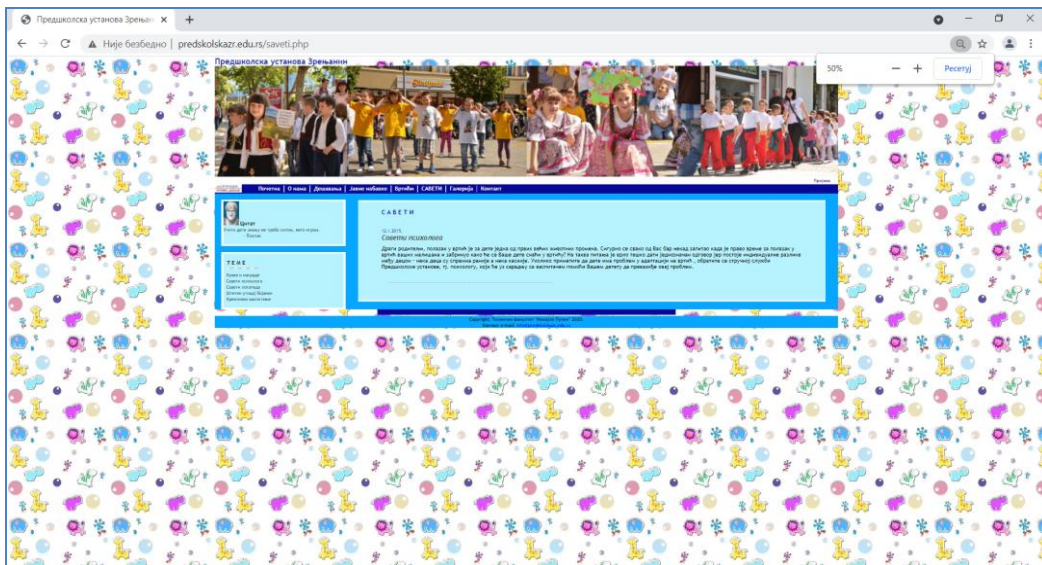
Предшколска установа Зрењан ×

Није безбедно | predskolskazr.edu.rs/saveti.php

50% — + Ресетуј

Предшколска установа Зрењанин

Почетна | О нама | Дешавања | Јавне набавке | Вртићи | САВЕТИ | Галерија | Контакт

Цитат

Учите децу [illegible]

ТЕМЕ

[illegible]

САВЕТИ

12.1.2015

Савети психолога

Драги родитељи, полазак у вртић је за дете једна од првих већих животних промена. Сигурно се свако од Вас бар некад запитао када је право време за полазак у вртић ваших малишана и забринуо како ће се баш дете снаћи у вртићу? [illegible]

Copyright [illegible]